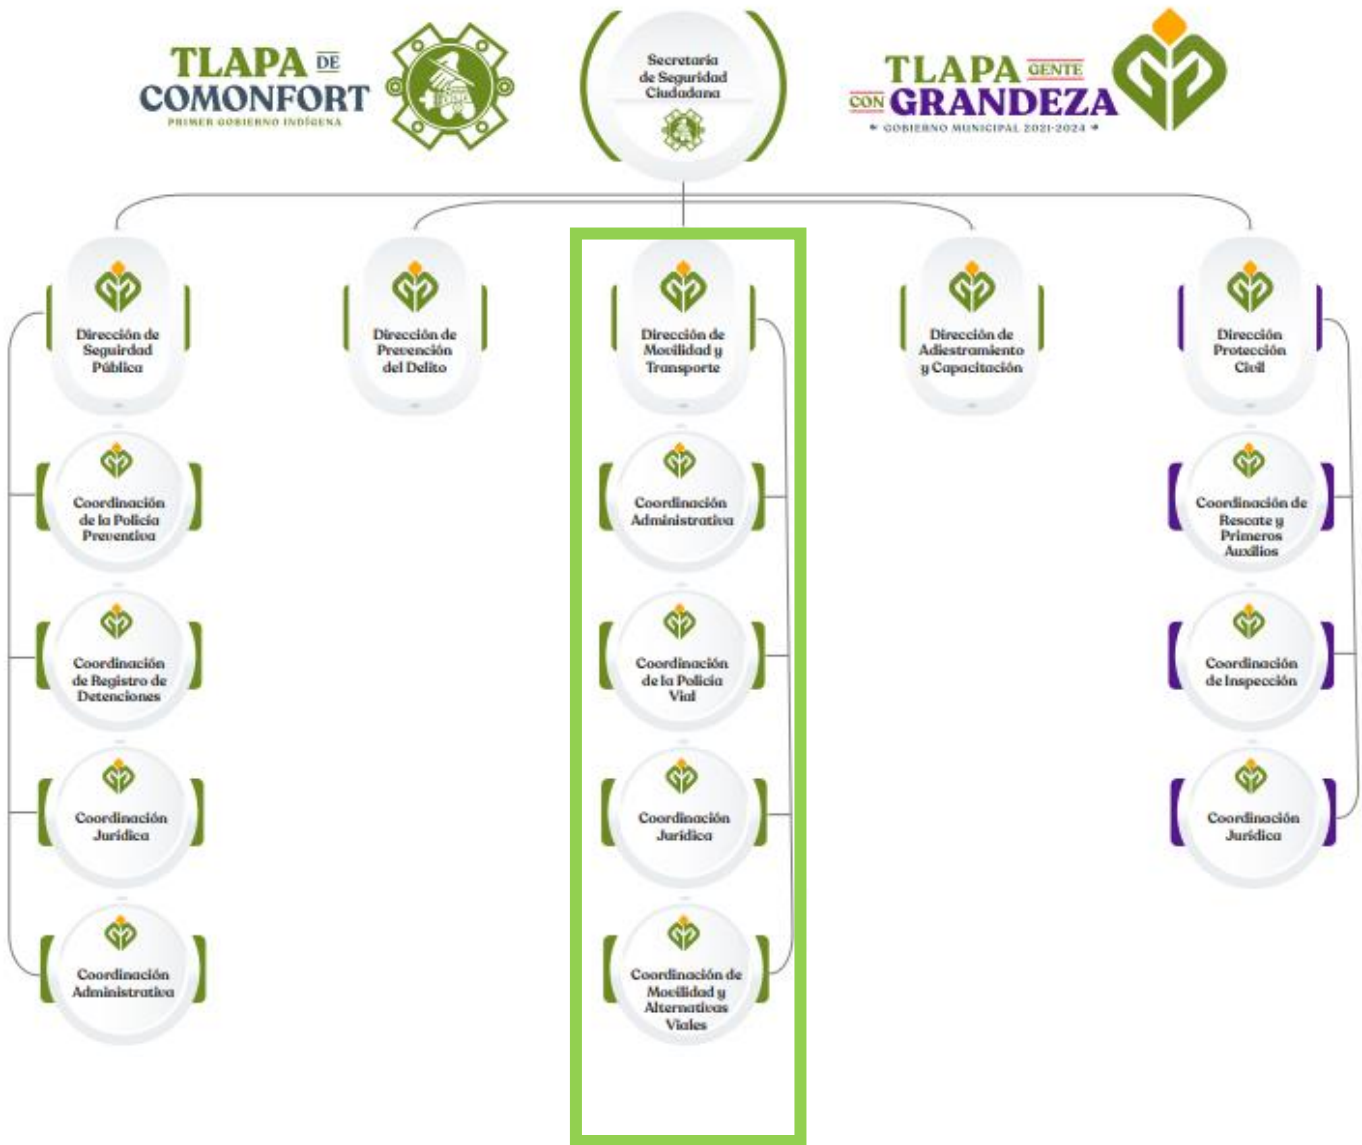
TLAPA DE COMONFORT
PRIMER GOBIERNO INDÍGENA

Secretaría de Seguridad Ciudadana

TLAPA GENTE CON GRANDEZA
GOBIERNO MUNICIPAL 2021-2024

Dirección de Seguridad Pública

Coordinación de la Policía Preventiva

Coordinación de Registro de Detenciones

Coordinación Jurídica

Coordinación Administrativa

Dirección de Prevención del Delito

Dirección de Movilidad y Transporte

Coordinación Administrativa

Coordinación de la Policía Vial

Coordinación Jurídica

Coordinación de Movilidad y Alternativas Viales

Dirección de Adiestramiento y Capacitación

Dirección Protección Civil

Coordinación de Rescate y Primeros Auxilios

Coordinación de Inspección

Coordinación Jurídica